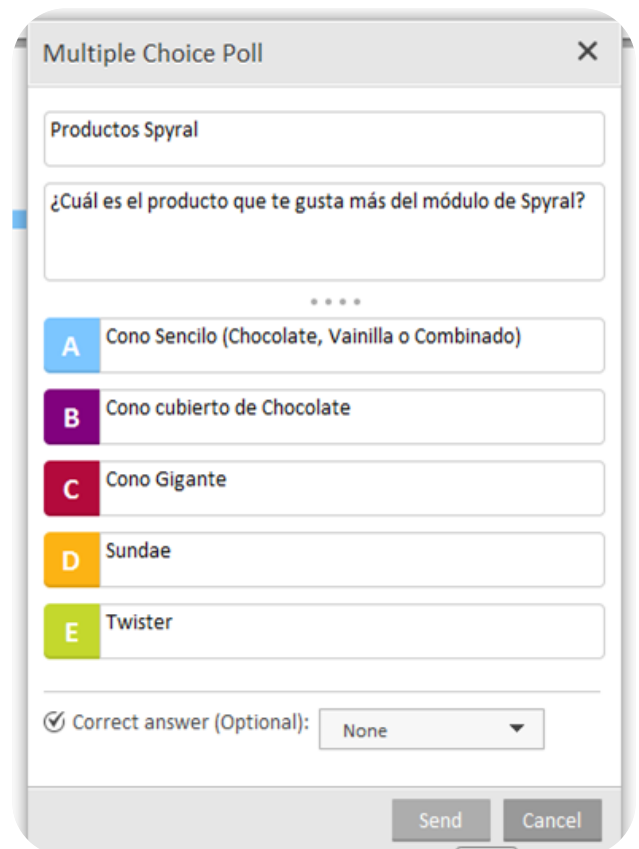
Multiple Choice Poll ✕

Productos Spyral

¿Cuál es el producto que te gusta más del módulo de Spyral?

A Cono Sencilo (Chocolate, Vainilla o Combinado)

B Cono cubierto de Chocolate

C Cono Gigante

D Sundae

E Twister

Correct answer (Optional): None

Send Cancel